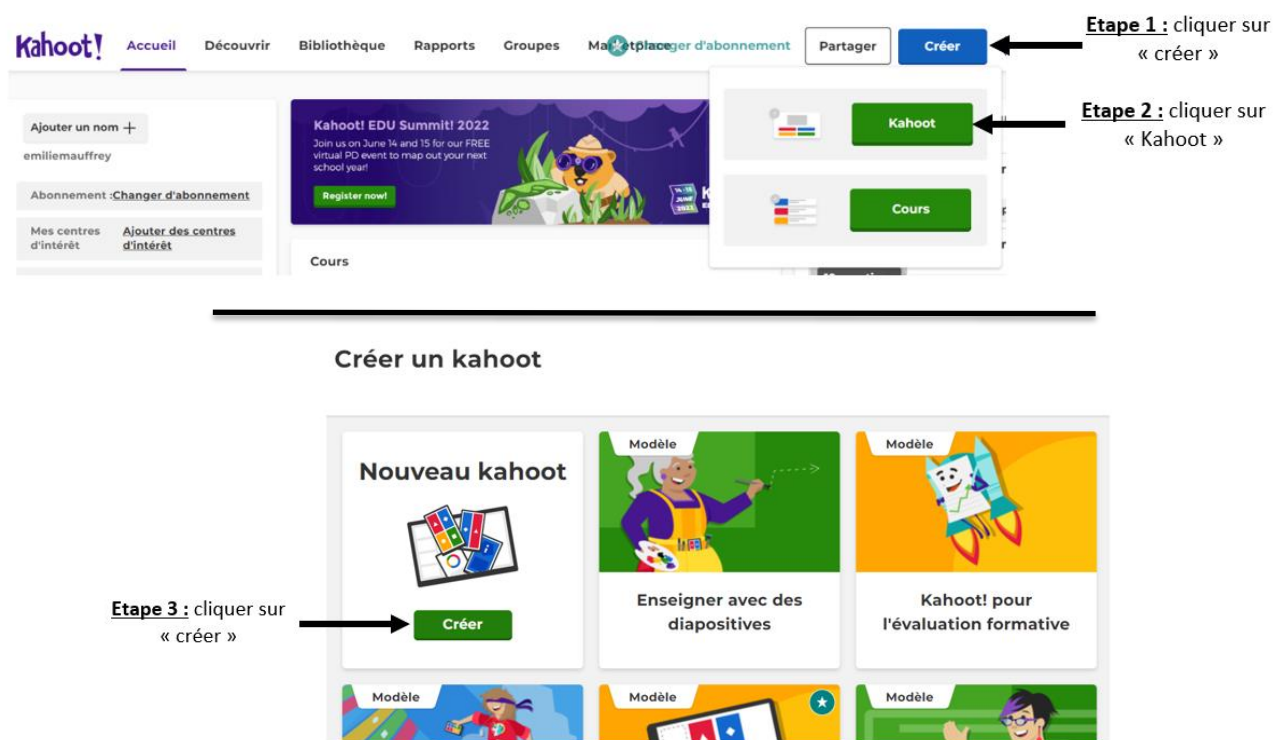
Kahoot! Accueil Découvrir Bibliothèque Rapports Groupes Marketplace Changer d'abonnement Partager Créer

Etape 1 : cliquer sur « créer »

Kahoot

Etape 2 : cliquer sur « Kahoot »

Cours

Ajouter un nom +

emiliemauffrey

Abonnement : Changer d'abonnement

Mes centres d'intérêt Ajouter des centres d'intérêt

Kahoot! EDU Summit! 2022

Join us on June 14 and 15 for our FREE virtual PD event to map out your next school year!

Register now!

14-15 JUNE 2022

Cours

Créer un kahoot

Nouveau kahoot

Créer

Etape 3 : cliquer sur « créer »

Modèle

Enseigner avec des diapositives

Modèle

Kahoot! pour l'évaluation formative

Modèle

Modèle

Modèle